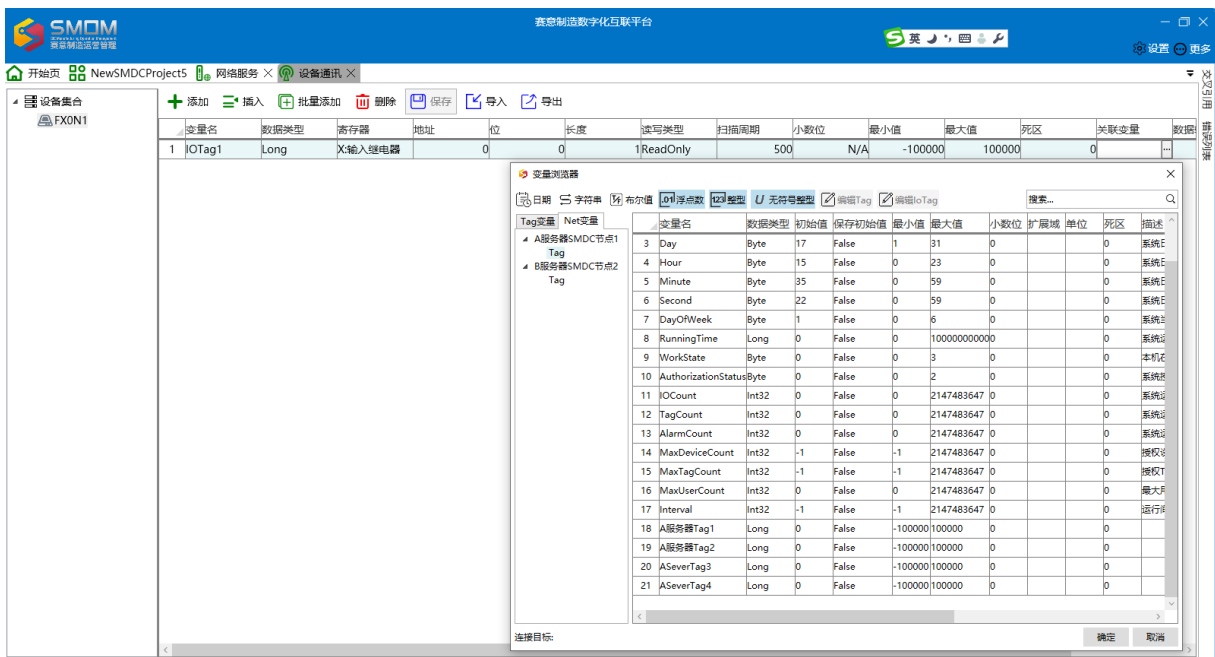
SMDM
赛意制造运营管理

赛意制造数字化互联平台

英

设置 更多

开始页 NewSMDCProject5 网络服务 设备通讯

交叉引用 错误列表

设备集合
FX0N1

添加 插入 批量添加 删除 保存 导入 导出

| | 变量名 | 数据类型 | 寄存器 | 地址 | 位 | 长度 | 读写类型 | 扫描周期 | 小数位 | 最小值 | 最大值 | 死区 | 关联变量 | 数据 |
|---|---|---|---|---|---|---|---|---|---|---|---|---|---|---|
| 1 | IOTag1 | Long | X:输入继电器 | 0 | 0 | 1 | ReadOnly | 500 | N/A | -100000 | 100000 | 0 | ... | |

变量浏览器

日期 字符串 布尔值 浮点数 整型 无符号整型 编辑Tag 编辑IoTag

搜索...

Tag变量 Net变量

A服务器SMDC节点1
Tag
B服务器SMDC节点2
Tag

| | 变量名 | 数据类型 | 初始值 | 保存初始值 | 最小值 | 最大值 | 小数位 | 扩展域 | 单位 | 死区 | 描述 |
|---|---|---|---|---|---|---|---|---|---|---|---|
| 3 | Day | Byte | 17 | False | 1 | 31 | 0 | | | 0 | 系统E |
| 4 | Hour | Byte | 15 | False | 0 | 23 | 0 | | | 0 | 系统E |
| 5 | Minute | Byte | 35 | False | 0 | 59 | 0 | | | 0 | 系统E |
| 6 | Second | Byte | 22 | False | 0 | 59 | 0 | | | 0 | 系统E |
| 7 | DayOfWeek | Byte | 1 | False | 0 | 6 | 0 | | | 0 | 系统 |
| 8 | RunningTime | Long | 0 | False | 0 | 1000000000 | 0 | | | 0 | 系统 |
| 9 | WorkState | Byte | 0 | False | 0 | 3 | 0 | | | 0 | 本机 |
| 10 | AuthorizationStatus | Byte | 0 | False | 0 | 2 | 0 | | | 0 | 系统 |
| 11 | IOCount | Int32 | 0 | False | 0 | 2147483647 | 0 | | | 0 | 系统 |
| 12 | TagCount | Int32 | 0 | False | 0 | 2147483647 | 0 | | | 0 | 系统 |
| 13 | AlarmCount | Int32 | 0 | False | 0 | 2147483647 | 0 | | | 0 | 系统 |
| 14 | MaxDeviceCount | Int32 | -1 | False | -1 | 2147483647 | 0 | | | 0 | 授权 |
| 15 | MaxTagCount | Int32 | -1 | False | -1 | 2147483647 | 0 | | | 0 | 授权T |
| 16 | MaxUserCount | Int32 | 0 | False | 0 | 2147483647 | 0 | | | 0 | 最大 |
| 17 | Interval | Int32 | -1 | False | -1 | 2147483647 | 0 | | | 0 | 运行 |
| 18 | A服务器Tag1 | Long | 0 | False | -100000 | 100000 | 0 | | | 0 | |
| 19 | A服务器Tag2 | Long | 0 | False | -100000 | 100000 | 0 | | | 0 | |
| 20 | ASeverTag3 | Long | 0 | False | -100000 | 100000 | 0 | | | 0 | |
| 21 | ASeverTag4 | Long | 0 | False | -100000 | 100000 | 0 | | | 0 | |

连接目标:

确定 取消